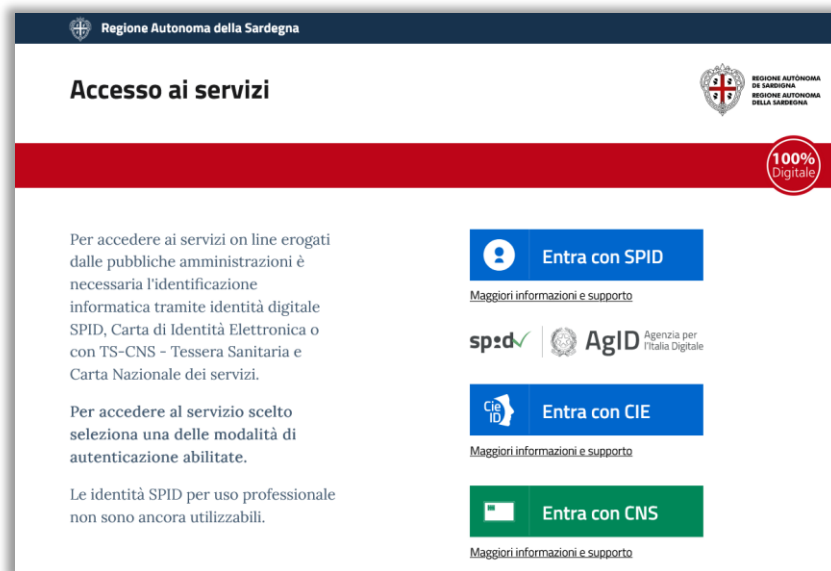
Regione Autonoma della Sardegna

Accesso ai servizi

REGIONE AUTÒNOMA DE SARDIGNA
REGIONE AUTONOMA DELLA SARDEGNA

100% Digitale

Per accedere ai servizi on line erogati dalle pubbliche amministrazioni è necessaria l'identificazione informatica tramite identità digitale SPID, Carta di Identità Elettronica o con TS-CNS - Tessera Sanitaria e Carta Nazionale dei servizi.

Per accedere al servizio scelto seleziona una delle modalità di autenticazione abilitate.

Le identità SPID per uso professionale non sono ancora utilizzabili.

Entra con SPID

Maggiori informazioni e supporto

spid AgID Agenzia per l'Italia Digitale

Cie ID Entra con CIE

Maggiori informazioni e supporto

Entra con CNS

Maggiori informazioni e supporto